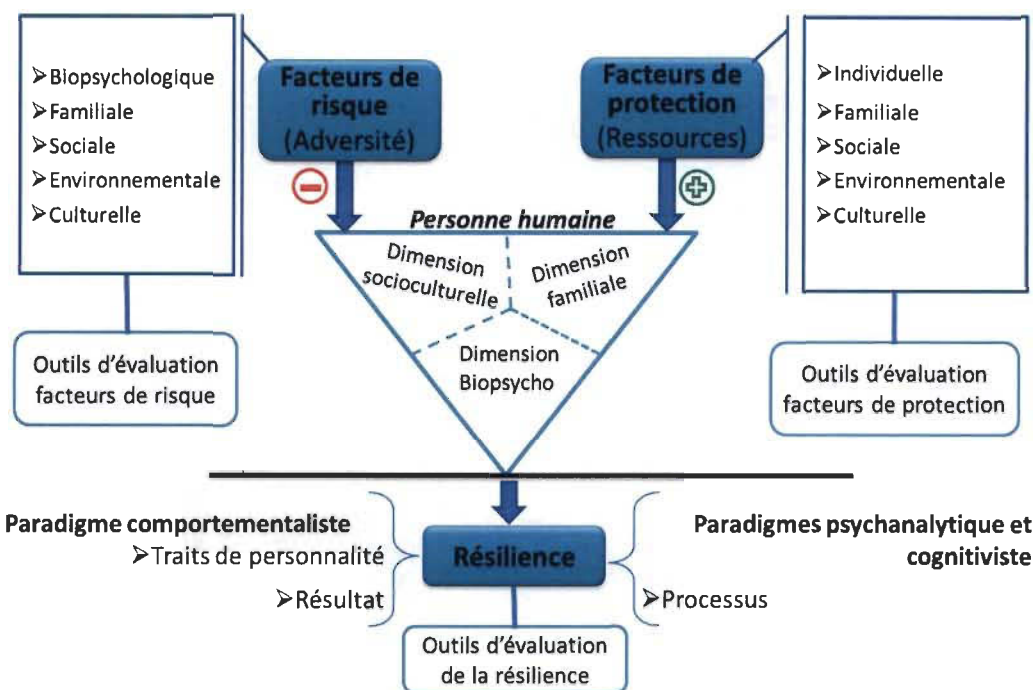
➢Biopsychologique
➢Familiale
➢Sociale
➢Environnementale
➢Culturelle

Facteurs de risque (Adversité)

Facteurs de protection (Ressources)

➢Individuelle
➢Familiale
➢Sociale
➢Environnementale
➢Culturelle

Personne humaine

Dimension socioculturelle

Dimension familiale

Dimension Biopsycho

Outils d'évaluation facteurs de risque

Outils d'évaluation facteurs de protection

Paradigme comportementaliste
➢Traits de personnalité
➢Résultat

Résilience

Paradigmes psychanalytique et cognitiviste
➢Processus

Outils d'évaluation de la résilience